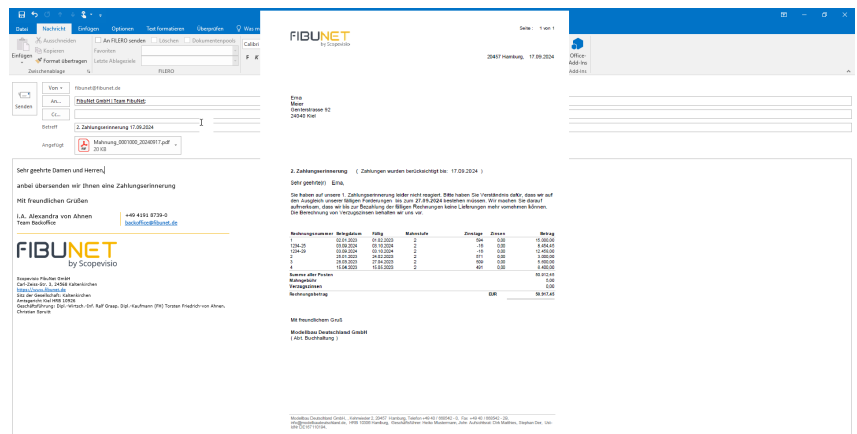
Datei Nachricht Einfügen Optionen Text formatieren Überprüfen Was m

Ausschneiden
Kopieren
Format übertragen
Einfügen
Zwischenablage
An FILERO senden
Löschen
Dokumentenpools
Favoriten
Letzte Ablageziele
FILERO
Calibri
F K
Office-Add-Ins
Add-Ins

Von fibunet@fibunet.de
Senden
An... FibuNet GmbH | Team FibuNet;
Cc...
Betreff 2. Zahlungserinnerung 17.09.2024
Angefügt Mahnung_0001000_20240917.pdf 20 KB

Sehr geehrte Damen und Herren,

anbei übersenden wir Ihnen eine Zahlungserinnerung

Mit freundlichen Grüßen

i.A. Alexandra von Ahnen
Team Backoffice
+49 4191 8739-0
backoffice@fibunet.de

FIBUNET
by Scopevisio

Scopevisio FibuNet GmbH
Carl-Zeiss-Str. 3, 24568 Kaltenkirchen
https://www.fibunet.de
Sitz der Gesellschaft: Kaltenkirchen
Amtsgericht Kiel HRB 10928
Geschäftsführung: Dipl.-Wirtsch.-Inf. Ralf Graap, Dipl.-Kaufmann (FH) Torsten Friedrich von Ahnen, Christian Sorutt

FIBUNET
by Scopevisio

Seite: 1 von 1

20457 Hamburg, 17.09.2024

Erna
Meier
Gerstestrasse 92
24040 Kiel

2. Zahlungserinnerung ( Zahlungen wurden berücksichtigt bis: 17.09.2024 )

Sehr geehrte Erna,

Sie haben auf unsere 1. Zahlungserinnerung leider nicht reagiert. Bitte haben Sie Verständnis dafür, dass wir auf den Ausgleich unserer fälligen Forderungen bis zum 27.09.2024 bestehen müssen. Wir machen Sie darauf aufmerksam, dass wir bis zur Bezahlung der fälligen Rechnungen keine Lieferungen mehr vornehmen können. Die Berechnung von Verzugszinsen behalten wir uns vor.

| Rechnungsnummer | Belegdatum | Fällig | Mahnstufe | Zinstage | Zinsen | Betrag |
|---|---|---|---|---|---|---|
| 1 | 02.01.2023 | 01.02.2023 | 2 | 594 | 0,00 | 15.000,00 |
| 1234-25 | 03.09.2024 | 03.10.2024 | 2 | -16 | 0,00 | 8.456,40 |
| 1234-26 | 03.09.2024 | 03.10.2024 | 2 | -16 | 0,00 | 12.456,00 |
| 2 | 25.01.2023 | 24.02.2023 | 2 | 571 | 0,00 | 3.000,00 |
| 3 | 25.03.2023 | 27.04.2023 | 2 | 509 | 0,00 | 5.600,00 |
| 4 | 15.04.2023 | 15.05.2023 | 2 | 491 | 0,00 | 6.400,00 |
| Summe aller Posten | | | | | | 50.912,40 |
| Mahngebühr | | | | | | 5,00 |
| Verzugszinsen | | | | | | 0,00 |
| Rechnungsbetrag | | | | | EUR | 50.917,40 |

Mit freundlichem Gruß

Modellbau Deutschland GmbH
( Abt. Buchhaltung )

Modellbau Deutschland GmbH , Kehrwieder 2, 20457 Hamburg, Telefon +49 40 / 906542 - 0, Fax +49 40 / 906542 - 20, info@modellbaudeutschland.de, HRB 10000 Hamburg, Geschäftsführer: Heiko Mustermann, Jahr. Aufsichtsrat: Dirk Matthies, Stephan Bar, Ust-IdNr. DE 107 110 64